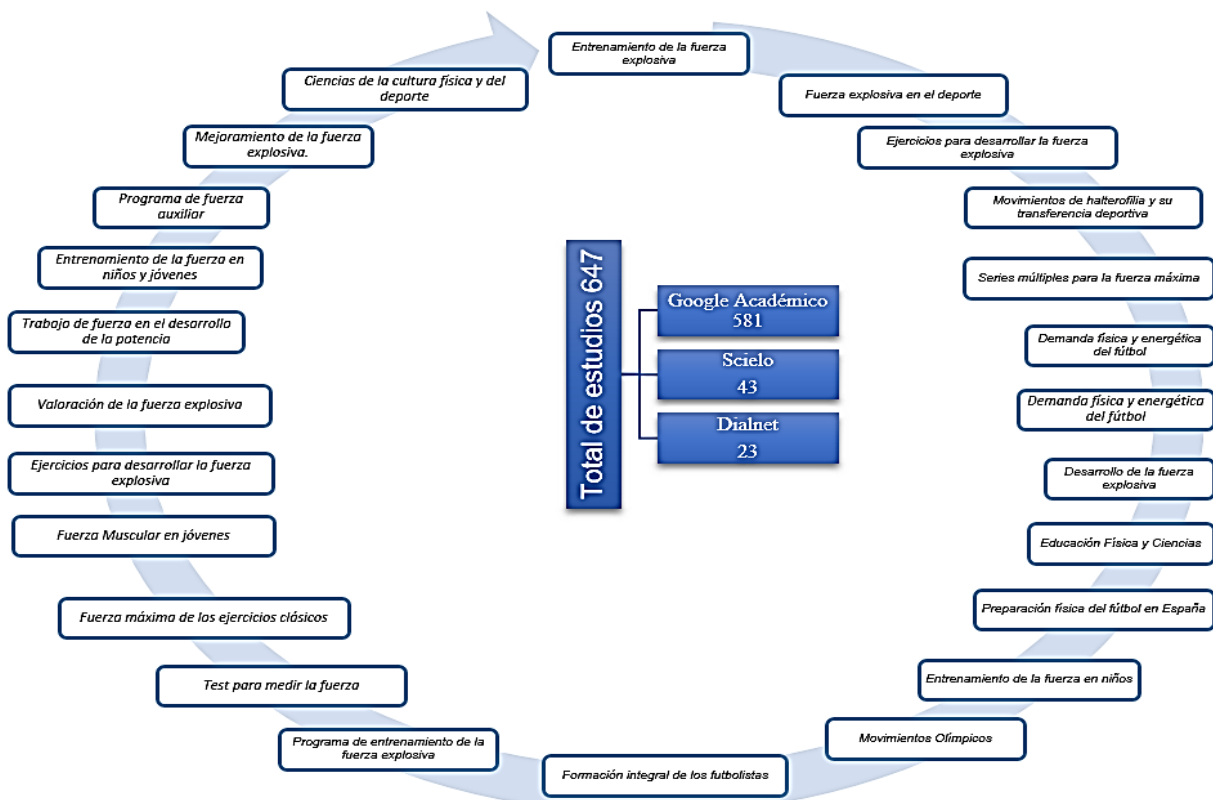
Entrenamiento de la fuerza explosiva

Fuerza explosiva en el deporte

Ejercicios para desarrollar la fuerza explosiva

Movimientos de halterofilia y su transferencia deportiva

Series múltiples para la fuerza máxima

Demanda física y energética del fútbol

Demanda física y energética del fútbol

Desarrollo de la fuerza explosiva

Educación Física y Ciencias

Preparación física del fútbol en España

Entrenamiento de la fuerza en niños

Movimientos Olímpicos

Formación integral de los futbolistas

Programa de entrenamiento de la fuerza explosiva

Test para medir la fuerza

Fuerza máxima de los ejercicios clásicos

Fuerza Muscular en jóvenes

Ejercicios para desarrollar la fuerza explosiva

Valoración de la fuerza explosiva

Trabajo de fuerza en el desarrollo de la potencia

Entrenamiento de la fuerza en niños y jóvenes

Programa de fuerza auxiliar

Mejoramiento de la fuerza explosiva.

Ciencias de la cultura física y del deporte

Total de estudios 647

Google Académico 581

Scielo 43

Dialnet 23